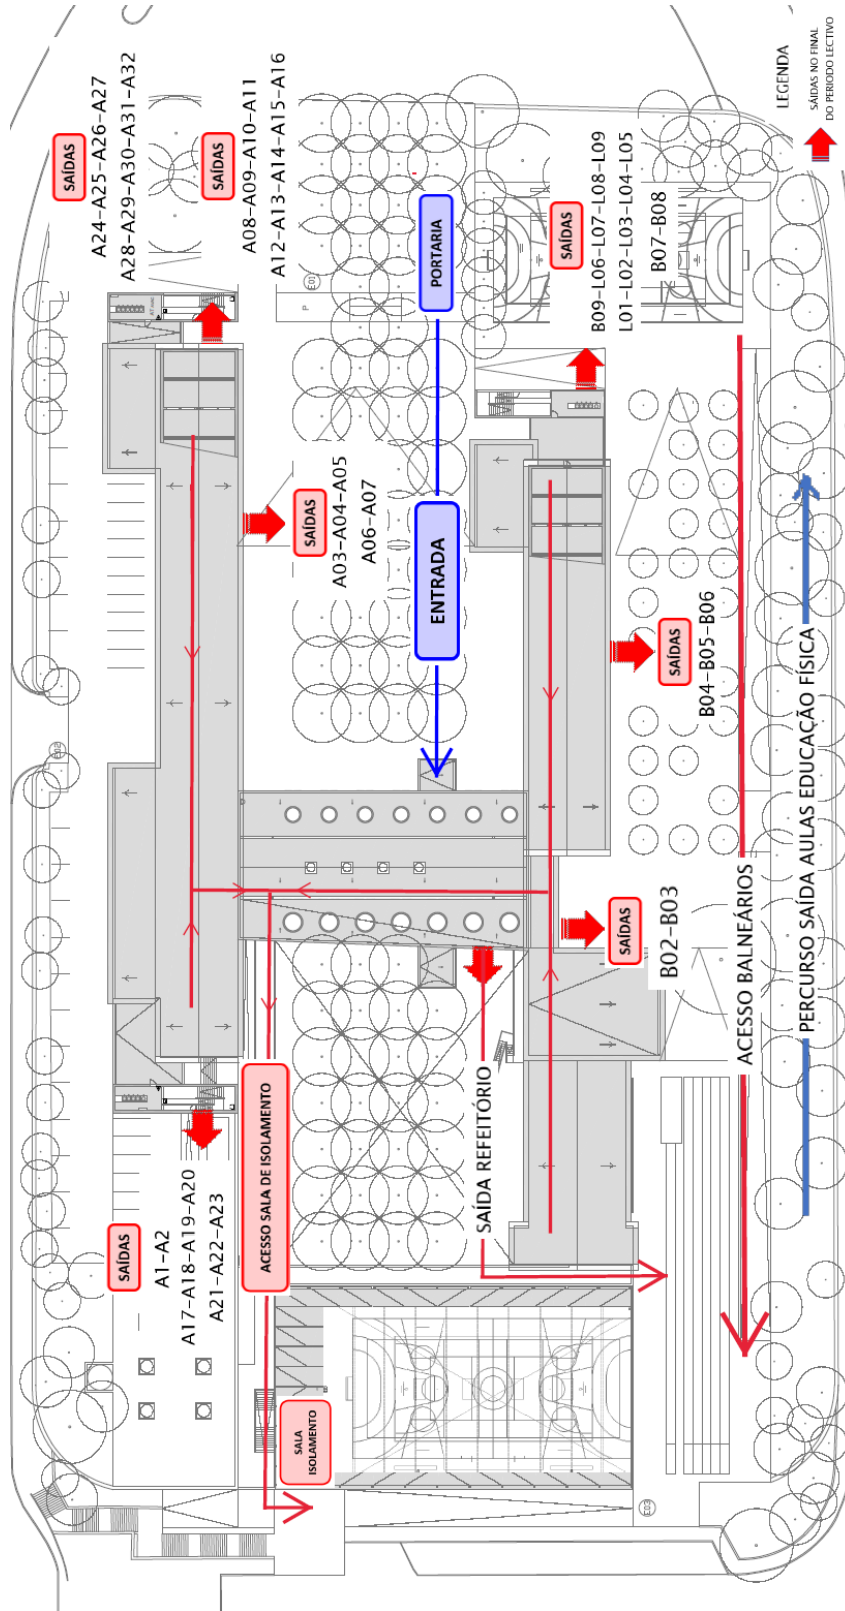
LEGENDA
SAÍDAS NO FINAL DO PERÍODO LECTIVO

SAÍDAS
A24-A25-A26-A27
A28-A29-A30-A31-A32

SAÍDAS
A08-A09-A10-A11
A12-A13-A14-A15-A16

PORTARIA

SAÍDAS
B09-L06-L07-L08-L09
L01-L02-L03-L04-L05
B07-B08

SAÍDAS
A03-A04-A05
A06-A07

ENTRADA

SAÍDAS
B04-B05-B06

SAÍDAS
B02-B03

ACESSO BALNEÁRIOS

PERCURSO SAÍDA AULAS EDUCAÇÃO FÍSICA

SAÍDA REFEITÓRIO

SAÍDAS
A1-A2
A17-A18-A19-A20
A21-A22-A23

ACESSO SALA DE ISOLAMENTO

SALA ISOLAMENTO